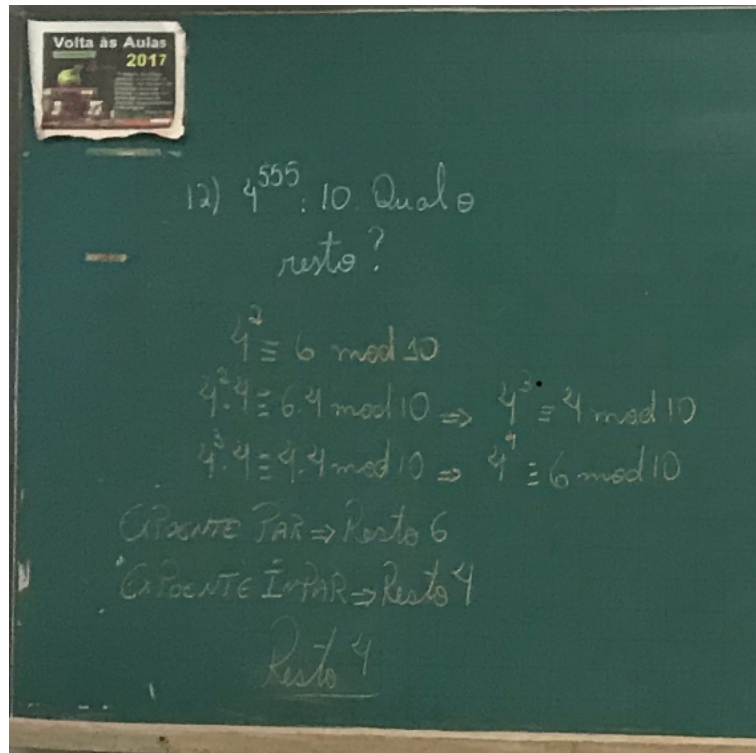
Volta às Aulas
2017

12) $4^{555} : 10$ Qual o resto?

$4^2 \equiv 6 \mod 10$

$4^2 \cdot 4 \equiv 6 \cdot 4 \mod 10 \Rightarrow 4^3 \equiv 4 \mod 10$

$4^3 \cdot 4 \equiv 4 \cdot 4 \mod 10 \Rightarrow 4^4 \equiv 6 \mod 10$

Expoente PAR ⇒ Resto 6

Expoente ÍMPAR ⇒ Resto 4

Resto 4